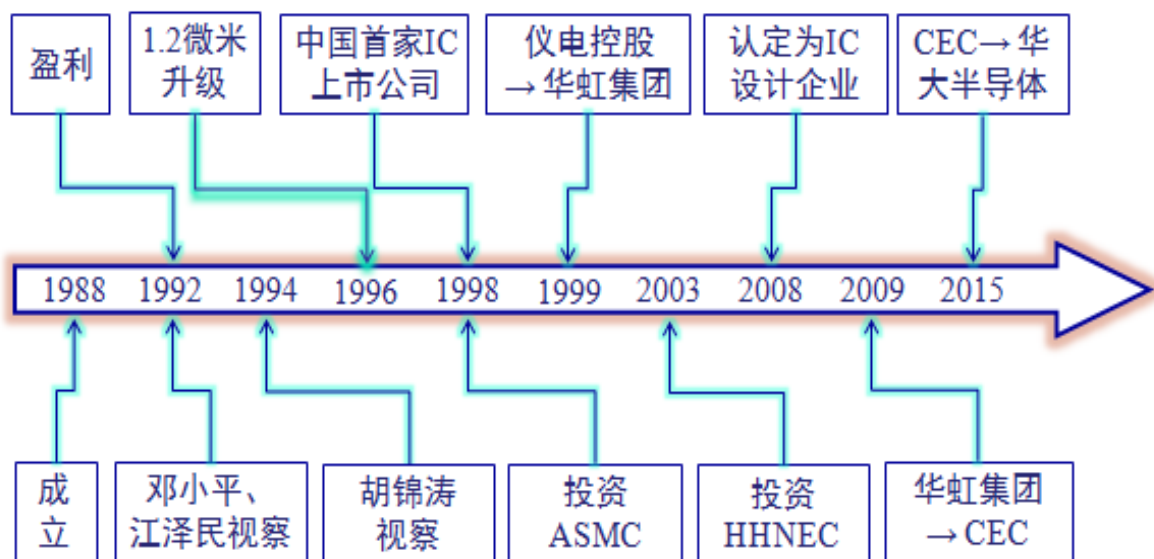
盈利

1.2微米升级

中国首家IC上市公司

仪电控股→华虹集团

认定为IC设计企业

CEC→华大半导体

1988 1992 1994 1996 1998 1999 2003 2008 2009 2015

成立

邓小平、江泽民视察

胡锦涛视察

投资ASMC

投资HHNEC

华虹集团→CEC